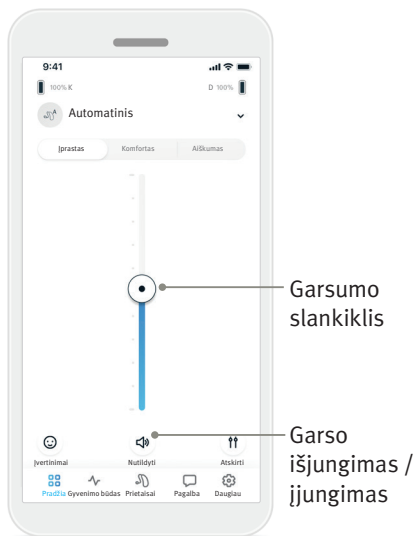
9:41

100% K

D 100%

Automatinis

Įprastas

Komfortas

Aiškumas

Garsumo slankiklis

Įvertinimai

Nutildyti

Atskirti

Garso išjungimas / įjungimas

Pradžia

Gyvenimo būdas

Prietaisai

Pagalba

Daugiau